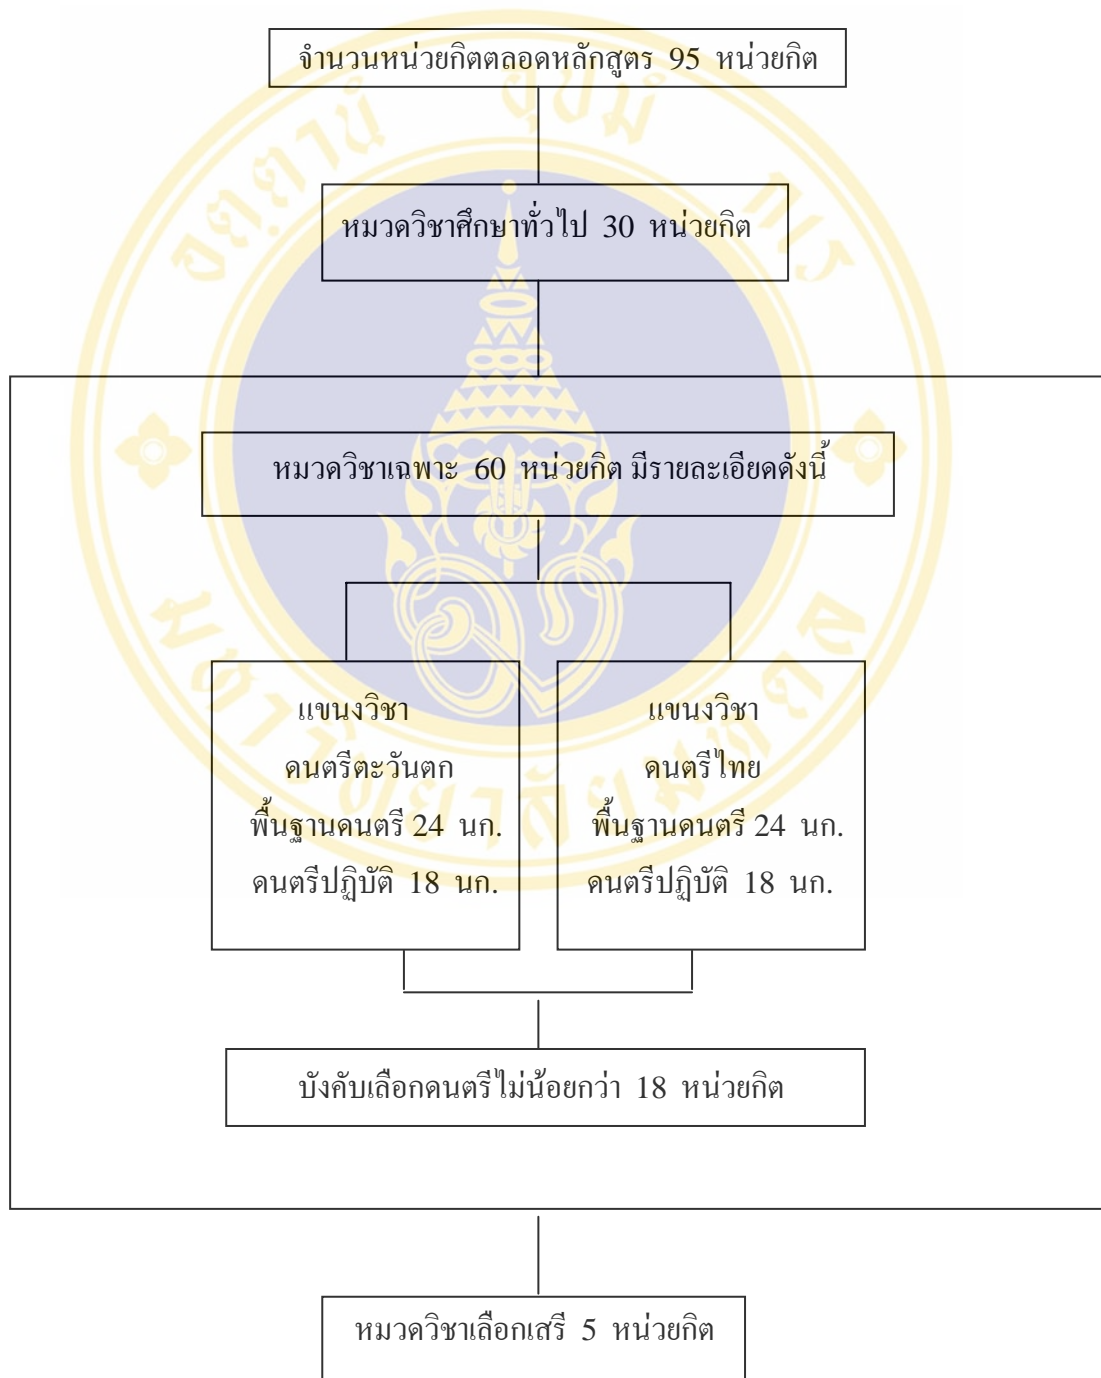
จำนวนหน่วยกิตตลอดหลักสูตร 95 หน่วยกิต

หมวดวิชาศึกษาทั่วไป 30 หน่วยกิต

หมวดวิชาเฉพาะ 60 หน่วยกิต มีรายละเอียดดังนี้

แขนงวิชา
ดนตรีตะวันตก
พื้นฐานดนตรี 24 นก.
ดนตรีปฏิบัติ 18 นก.

แขนงวิชา
ดนตรีไทย
พื้นฐานดนตรี 24 นก.
ดนตรีปฏิบัติ 18 นก.

บังคับเลือกดนตรีไม่น้อยกว่า 18 หน่วยกิต

หมวดวิชาเลือกเสรี 5 หน่วยกิต